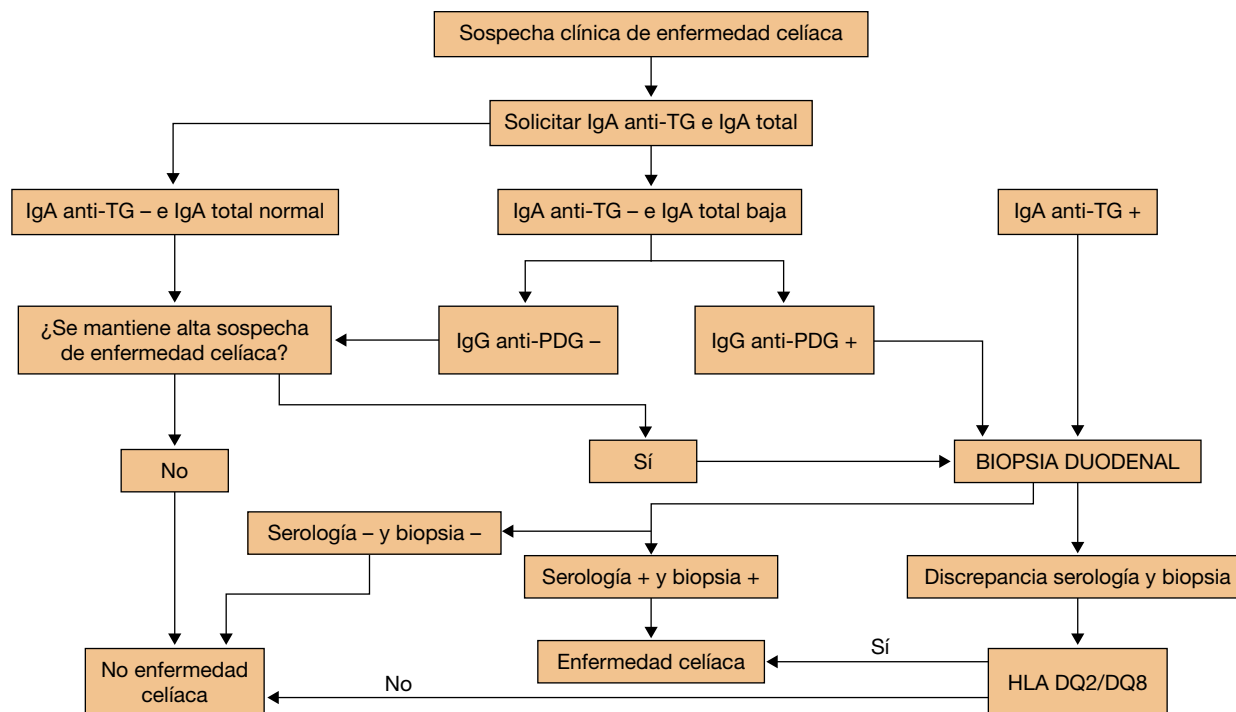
Sospecha clínica de enfermedad celíaca

Solicitar IgA anti-TG e IgA total

IgA anti-TG – e IgA total normal

IgA anti-TG – e IgA total baja

IgA anti-TG +

¿Se mantiene alta sospecha de enfermedad celíaca?

IgG anti-PDG –

IgG anti-PDG +

No

Sí

BIOPSIA DUODENAL

Serología – y biopsia –

Serología + y biopsia +

Discrepancia serología y biopsia

No enfermedad celíaca

Enfermedad celíaca

Sí

HLA DQ2/DQ8

No